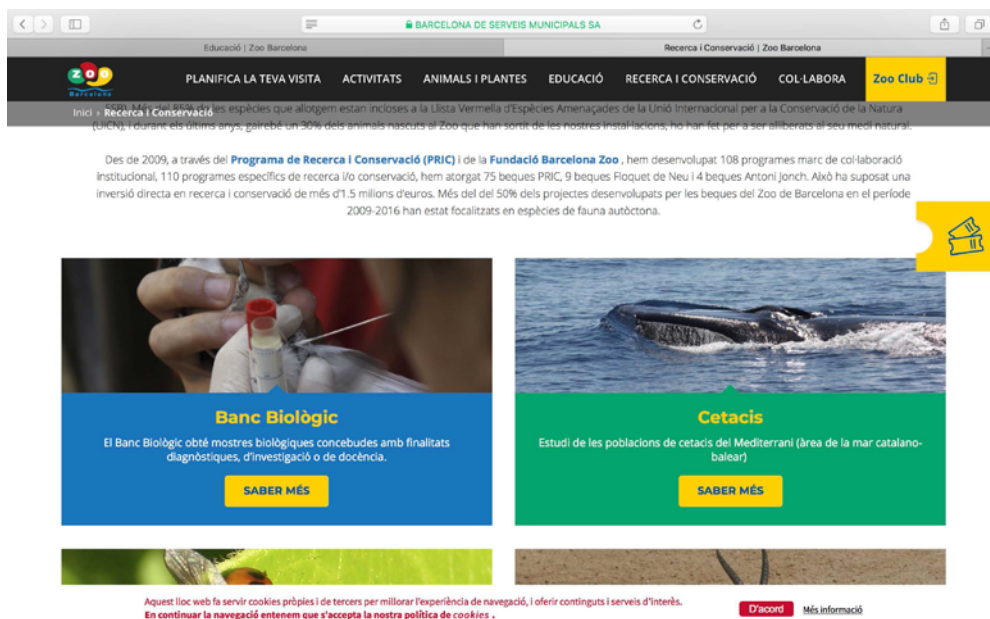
BARCELONA DE SERVEIS MUNICIPALS SA

Educació | Zoo Barcelona

Recerca i Conservació | Zoo Barcelona

zoo Barcelona

PLANIFICA LA TEVA VISITA ACTIVITATS ANIMALS I PLANTES EDUCACIÓ RECERCA I CONSERVACIÓ COL·LABORA Zoo Club

Inici › Recerca i Conservació

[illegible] Més del 85% de les espècies que allotgem estan incloses a la Llista Vermella d'Espècies Amenaçades de la Unió Internacional per a la Conservació de la Natura (UICN), i durant els últims anys, gairebé un 30% dels animals nascuts al Zoo que han sortit de les nostres instal·lacions, ho han fet per a ser alliberats al seu medi natural.

Des de 2009, a través del Programa de Recerca i Conservació (PRIC) i de la Fundació Barcelona Zoo , hem desenvolupat 108 programes marc de col·laboració institucional, 110 programes específics de recerca i/o conservació, hem atorgat 75 beques PRIC, 9 beques Floquet de Neu i 4 beques Antoni Jonch. Això ha suposat una inversió directa en recerca i conservació de més d'1.5 milions d'euros. Més del del 50% dels projectes desenvolupats per les beques del Zoo de Barcelona en el període 2009-2016 han estat focalitzats en espècies de fauna autòctona.

Banc Biològic

El Banc Biològic obté mostres biològiques concebudes amb finalitats diagnòstiques, d'investigació o de docència.

SABER MÉS

Cetacis

Estudi de les poblacions de cetacis del Mediterrani (àrea de la mar catalano-balear)

SABER MÉS

Aquest lloc web fa servir cookies pròpies i de tercers per millorar l'experiència de navegació, i oferir continguts i serveis d'interès.
En continuar la navegació entenem que s'accepta la nostra política de cookies .

D'acord

Més informació